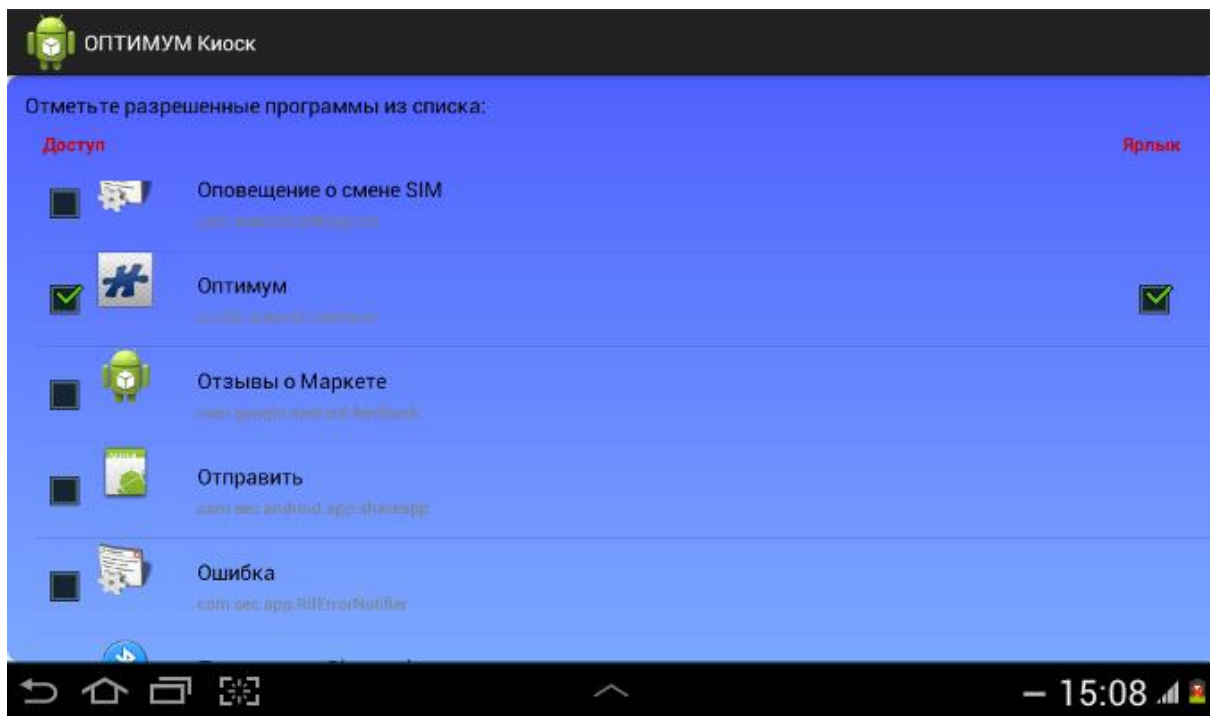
ОПТИМУМ Киоск

Отметьте разрешенные программы из списка:

Доступ

Ярлык

Оповещение о смене SIM

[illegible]

Оптимум

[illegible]

Отзывы о Маркете

com.google.android.feedback

Отправить

com.sec.android.app.shareapp

Ошибка

com.sec.app.RilErrorNotifier

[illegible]

15:08